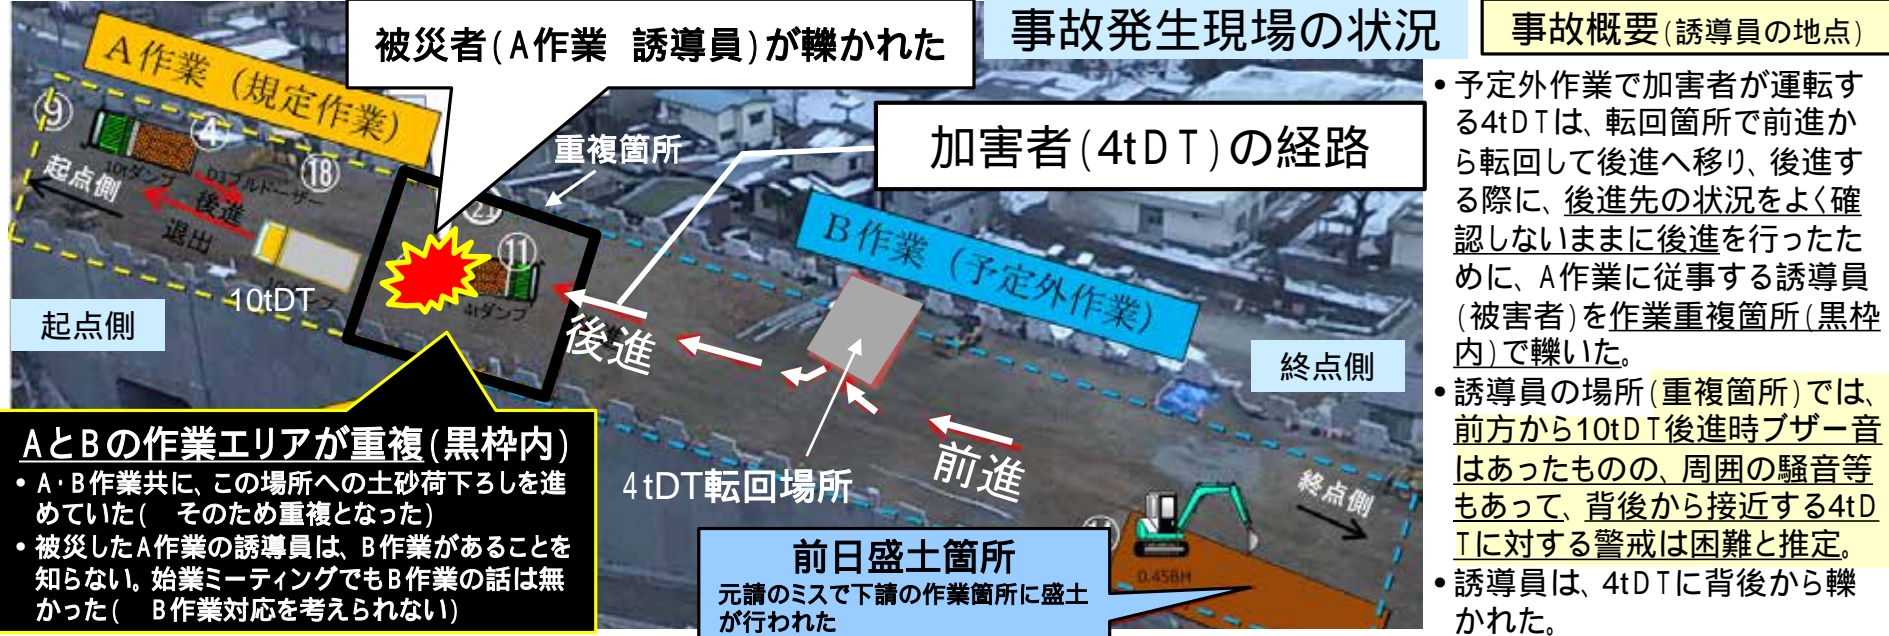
事故発生現場の状況

被災者(A作業　誘導員)が轢かれた

A作業（規定作業）

⑨ ④ ⑱ ㉓ ⑪

10tダンプ　D3ブルドーザー

起点側

後進

退出

10tDT

4tダンプ

重複箇所

加害者(4tDT)の経路

B作業（予定外作業）

起点側

後進

前進

終点側

4tDT転回場所

終点側

0.45BH

AとBの作業エリアが重複(黒枠内)

• A・B作業共に、この場所への土砂荷下ろしを進めていた(　そのため重複となった)

• 被災したA作業の誘導員は、B作業があることを知らない。始業ミーティングでもB作業の話は無かった(　B作業対応を考えられない)

前日盛土箇所

元請のミスで下請の作業箇所に盛土が行われた

事故概要(誘導員の地点)

• 予定外作業で加害者が運転する4tDTは、転回箇所で前進から転回して後進へ移り、後進する際に、後進先の状況をよく確認しないままに後進を行ったために、A作業に従事する誘導員(被害者)を作業重複箇所(黒枠内)で轢いた。

• 誘導員の場所(重複箇所)では、前方から10tDT後進時ブザー音はあったものの、周囲の騒音等もあって、背後から接近する4tDTに対する警戒は困難と推定。

• 誘導員は、4tDTに背後から轢かれた。